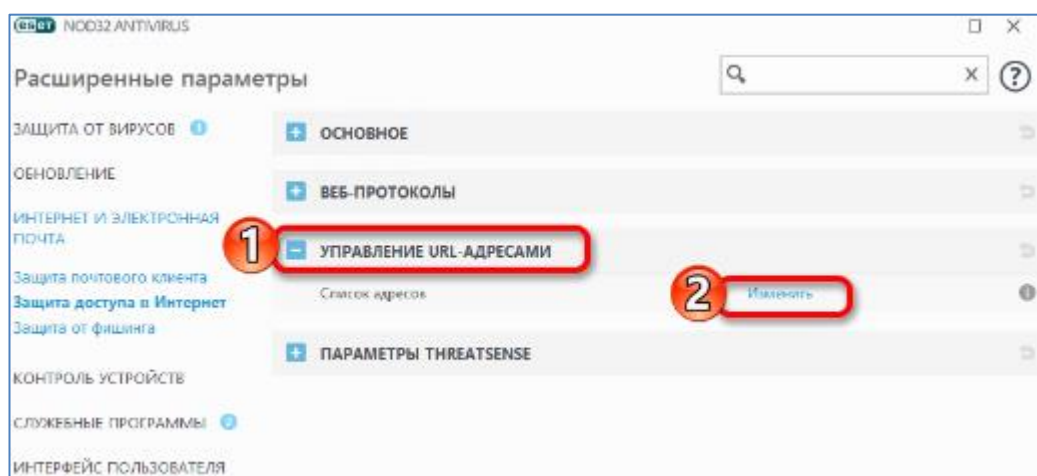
eset NOD32 ANTIVIRUS

Расширенные параметры

ЗАЩИТА ОТ ВИРУСОВ

ОБНОВЛЕНИЕ

ИНТЕРНЕТ И ЭЛЕКТРОННАЯ ПОЧТА

Защита почтового клиента
Защита доступа в Интернет
Защита от фишинга

КОНТРОЛЬ УСТРОЙСТВ

СЛУЖЕБНЫЕ ПРОГРАММЫ

ИНТЕРФЕЙС ПОЛЬЗОВАТЕЛЯ

+ ОСНОВНОЕ

+ ВЕБ-ПРОТОКОЛЫ

1

− УПРАВЛЕНИЕ URL-АДРЕСАМИ

Список адресов

2

Изменить

+ ПАРАМЕТРЫ THREATSENSE